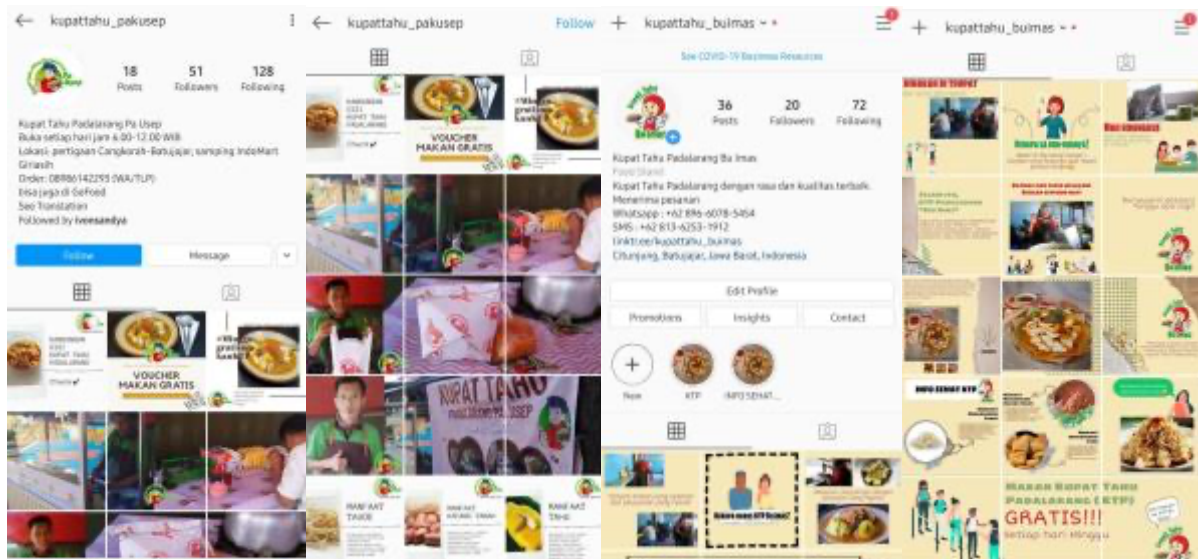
← kupattahu_pakusep

18 Posts
51 Followers
128 Following

Kupat Tahu Padalarang Pa Usep
Buka setiap hari jam 6.00-12.00 WIB
Lokasi: pertigaan Cangkorah-Batujajar, samping IndoMart Giriasih
Order: 08986142293 (WA/TLP)
bisa juga di GoFood
See Translation
Followed by ivoesandya

Follow
Message

VOUCHER MAKAN GRATIS

← kupattahu_pakusep
Follow

VOUCHER MAKAN GRATIS

KUPAT TAHU

+ kupattahu_buimas

See COVID-19 Business Resources

36 Posts
20 Followers
72 Following

Kupat Tahu Padalarang Bu Imas
Food Stand
Kupat Tahu Padalarang dengan rasa dan kualitas terbaik.
Menerima pesanan
Whatsapp : +62 896-6078-5464
SMS : +62 813-6253-1912
linktr.ee/kupattahu_buimas
Cituntung, Batujajar, Jawa Barat, Indonesia

Edit Profile
Promotions
Insights
Contact

New
KTP
INFO SEHAT...

+ kupattahu_buimas

INFO SEHAT KTP

MAKAN KUPAT TAHU PADALARANG (KTP) GRATIS!!!
Setiap hari Minggu